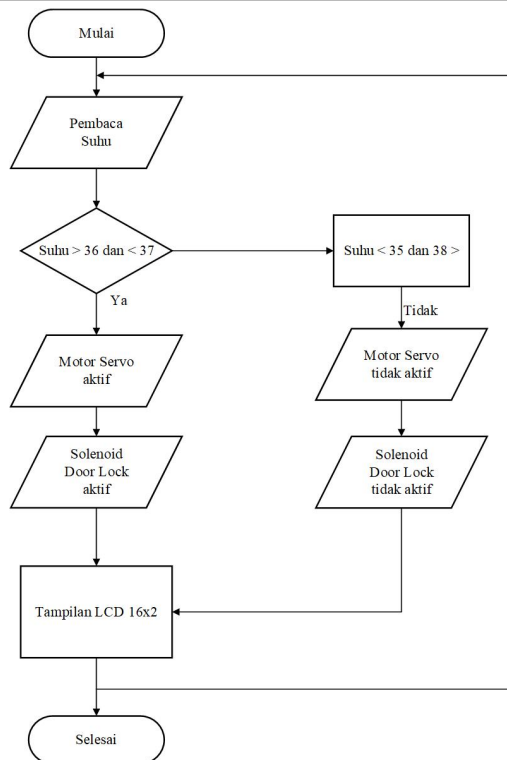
Mulai

Pembaca Suhu

Suhu > 36 dan < 37

Ya

Suhu < 35 dan 38 >

Tidak

Motor Servo aktif

Motor Servo tidak aktif

Solenoid Door Lock aktif

Solenoid Door Lock tidak aktif

Tampilan LCD 16x2

Selesai